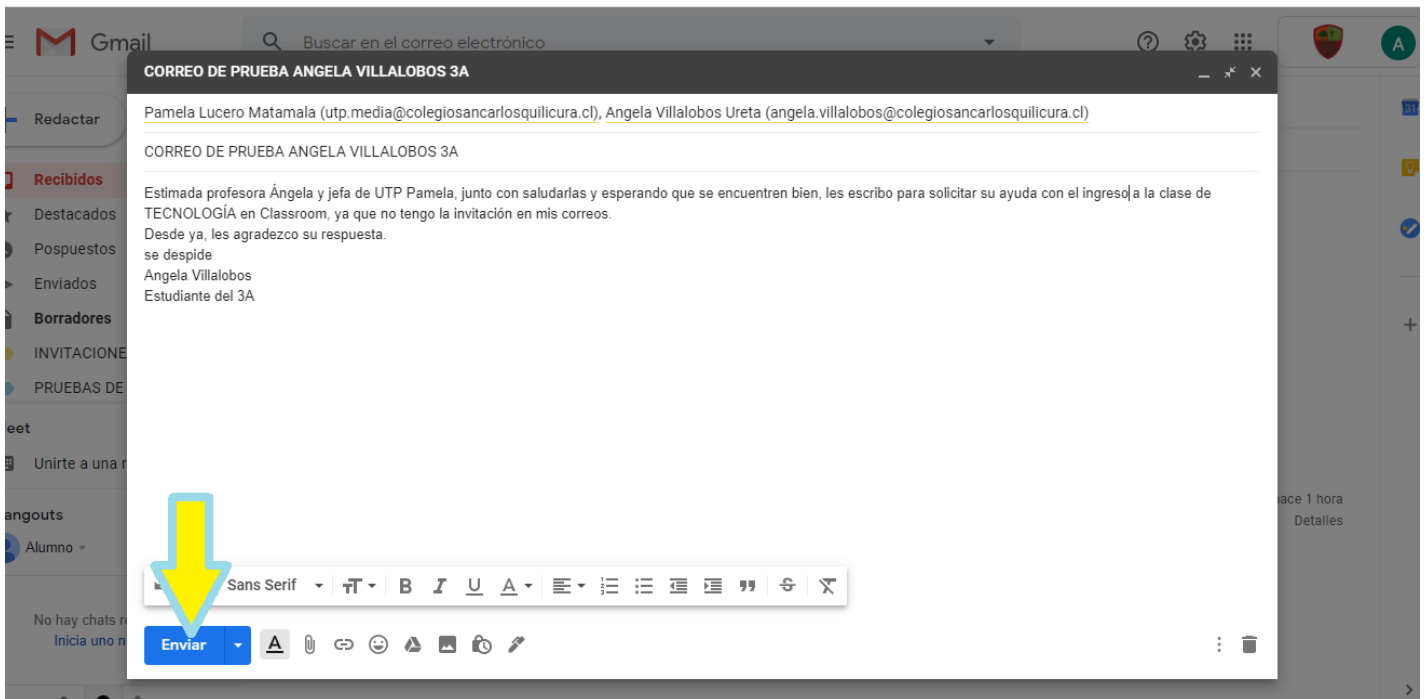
Gmail

Buscar en el correo electrónico

A

Redactar

Recibidos

Destacados

Pospuestos

Enviados

Borradores

INVITACIONE

PRUEBAS DE

eet

Unirte a una r

angouts

Alumno

No hay chats r

Inicia uno n

CORREO DE PRUEBA ANGELA VILLALOBOS 3A

Pamela Lucero Matamala (utp.media@colegiosancarlosquilicura.cl), Angela Villalobos Ureta (angela.villalobos@colegiosancarlosquilicura.cl)

CORREO DE PRUEBA ANGELA VILLALOBOS 3A

Estimada profesora Ángela y jefa de UTP Pamela, junto con saludarlas y esperando que se encuentren bien, les escribo para solicitar su ayuda con el ingreso a la clase de TECNOLOGÍA en Classroom, ya que no tengo la invitación en mis correos.
Desde ya, les agradezco su respuesta.
se despide
Angela Villalobos
Estudiante del 3A

Sans Serif

Enviar

ace 1 hora

Detalles